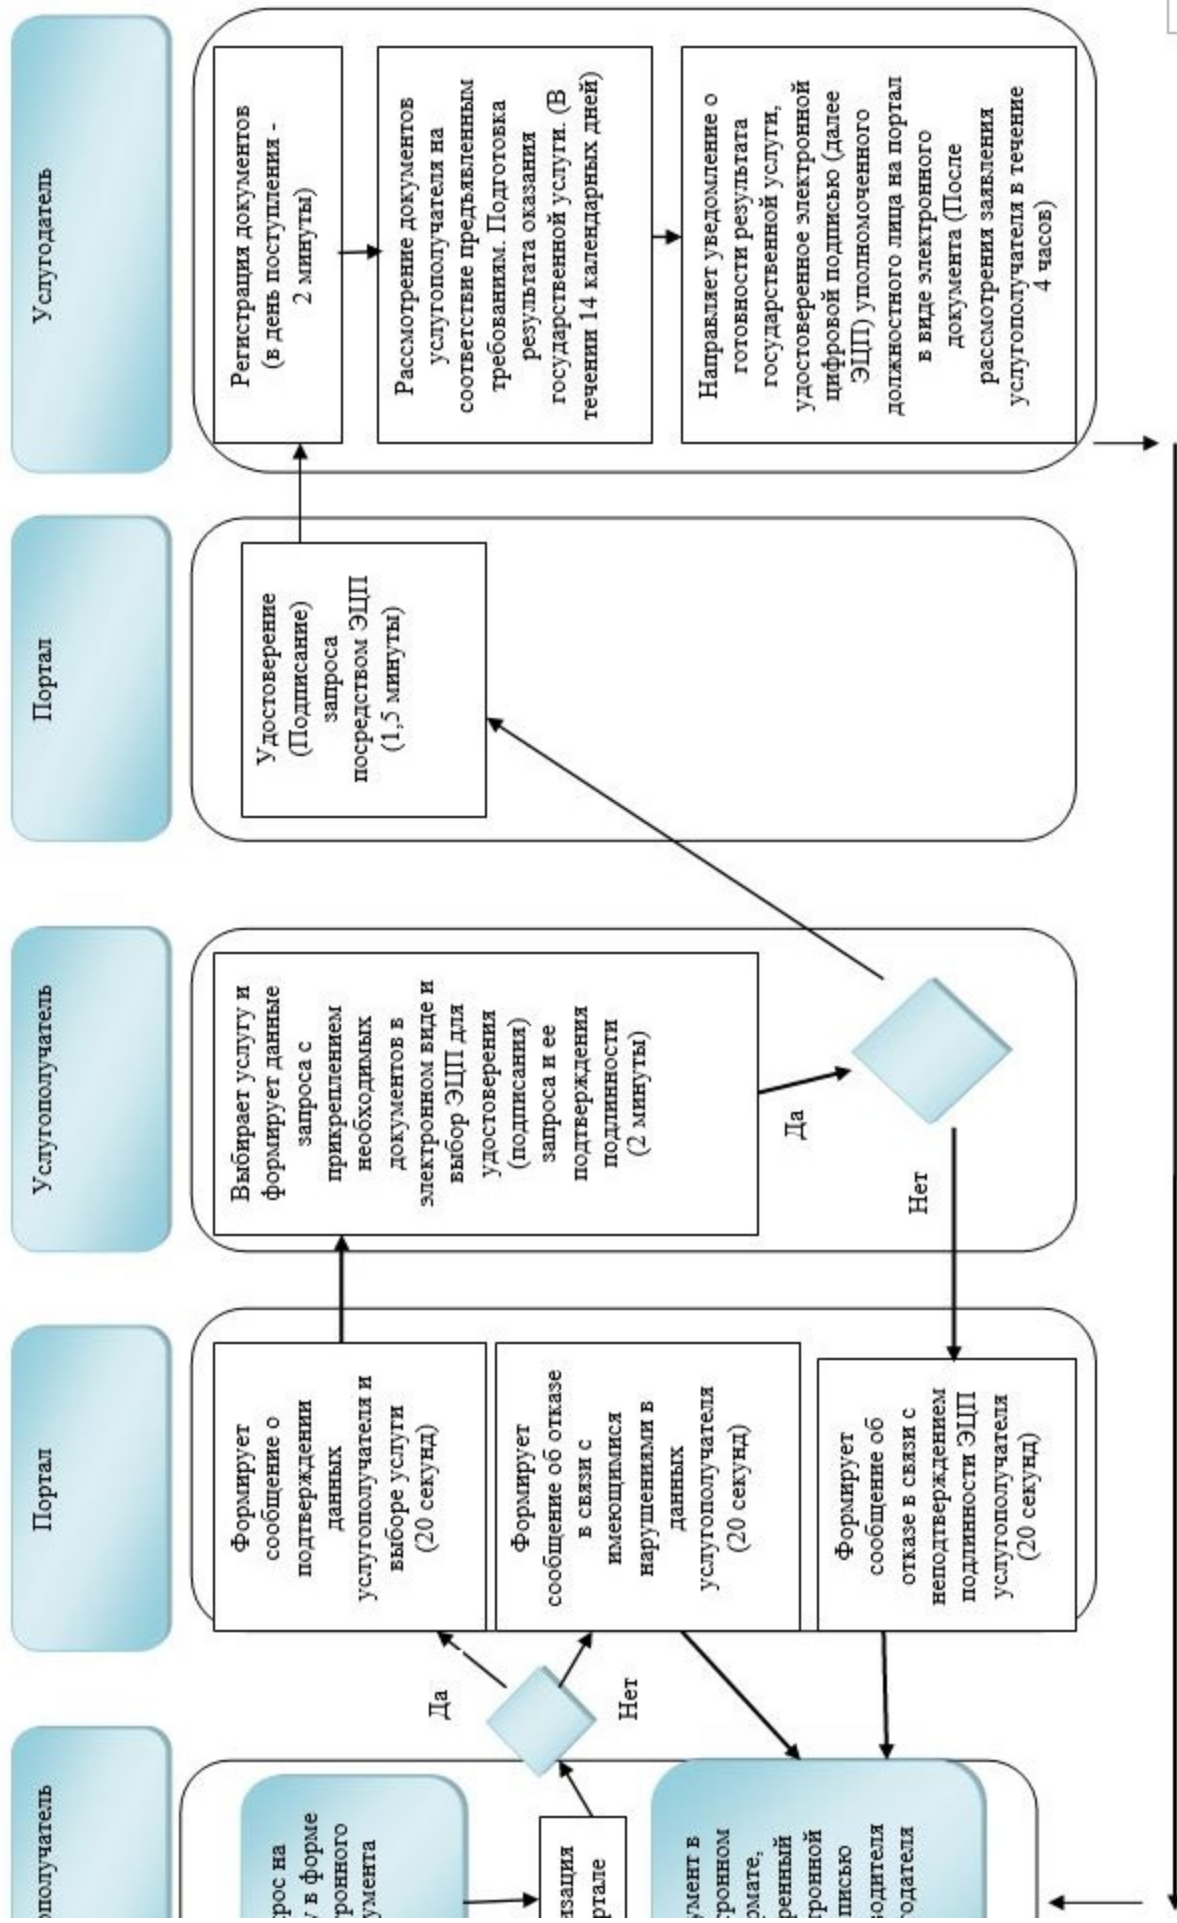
Услугодатель

Регистрация документов (в день поступления - 2 минуты)

Рассмотрение документов услугополучателя на соответствие предъявленным требованиям. Подготовка результата оказания государственной услуги. (В течении 14 календарных дней)

Направляет уведомление о готовности результата государственной услуги, удостоверенное электронной цифровой подписью (далее ЭЦП) уполномоченного должностного лица на портал в виде электронного документа (После рассмотрения заявления услугополучателя в течение 4 часов)

Портал

Удостоверение (Подписание) запроса посредством ЭЦП (1,5 минуты)

Услугополучатель

Выбирает услугу и формирует данные запроса с прикреплением необходимых документов в электронном виде и выбор ЭЦП для удостоверения (подписания) запроса и ее подтверждения подлинности (2 минуты)

Да

Нет

Портал

Формирует сообщение о подтверждении данных услугополучателя и выборе услуги (20 секунд)

Формирует сообщение об отказе в связи с имеющимися нарушениями в данных услугополучателя (20 секунд)

Формирует сообщение об отказе в связи с неподтверждением подлинности ЭЦП услугополучателя (20 секунд)

Да

Нет

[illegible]ополучатель

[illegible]рос на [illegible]у в форме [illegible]тронного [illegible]умента

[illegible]изация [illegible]ртале

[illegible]умент в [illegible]тронном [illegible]рмате, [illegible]ренный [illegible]тронной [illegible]писью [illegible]водителя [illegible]годателя